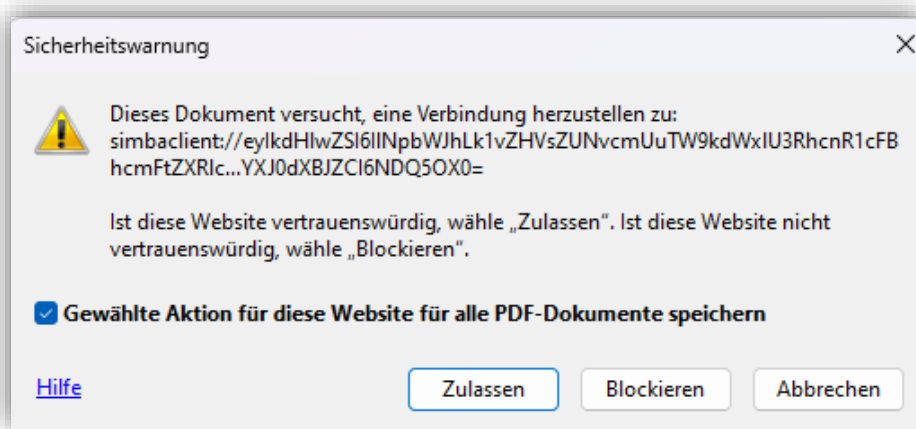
Sicherheitswarnung

Dieses Dokument versucht, eine Verbindung herzustellen zu: simbaclient://eylkdHlwZSl6IlNpbWJhLk1vZHVsZUNvcmUuTW9kdWxlU3RhcnR1cFBhcmFtZXRlc...YXJ0dXBJZCI6NDQ5OX0=

Ist diese Website vertrauenswürdig, wähle „Zulassen". Ist diese Website nicht vertrauenswürdig, wähle „Blockieren".

Gewählte Aktion für diese Website für alle PDF-Dokumente speichern

Hilfe

Zulassen

Blockieren

Abbrechen